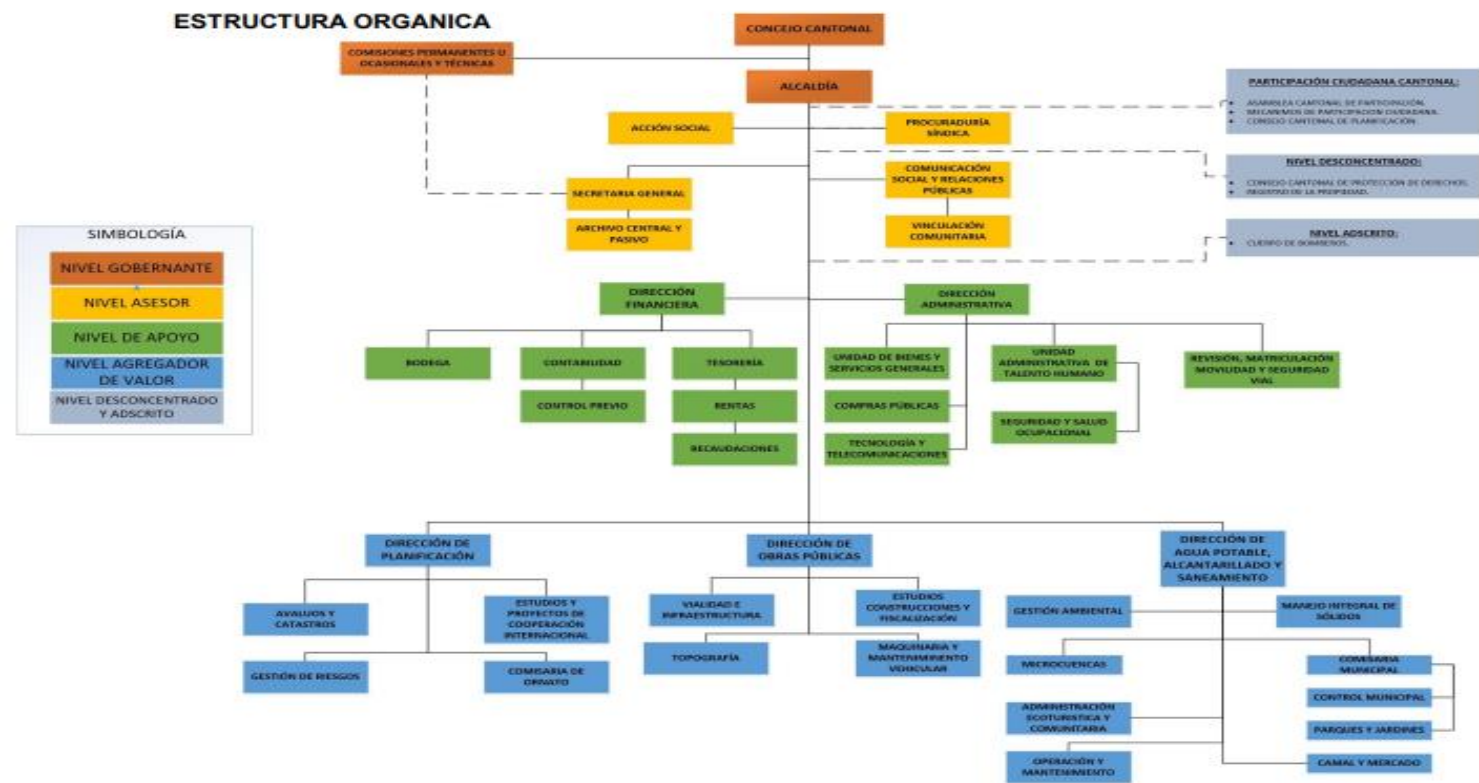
ESTRUCTURA ORGANICA

CONCEJO CANTONAL

COMISIONES PERMANENTES U OCASIONALES Y TÉCNICAS

ALCALDÍA

PARTICIPACIÓN CIUDADANA CANTONAL:
• ASAMBLEA CANTONAL DE PARTICIPACIÓN.
• MECANISMOS DE PARTICIPACIÓN CIUDADANA.
• CONSEJO CANTONAL DE PLANIFICACIÓN.

ACCIÓN SOCIAL

PROCURADURÍA SÍNDICA

NIVEL DESCONCENTRADO:
• CONSEJO CANTONAL DE PROTECCIÓN DE DERECHOS.
• REGISTRO DE LA PROPIEDAD.

COMUNICACIÓN SOCIAL Y RELACIONES PÚBLICAS

SECRETARIA GENERAL

ARCHIVO CENTRAL Y PASIVO

VINCULACIÓN COMUNITARIA

NIVEL ADSCRITO:
• CUERPO DE BOMBEROS.

SIMBOLOGÍA
NIVEL GOBERNANTE
NIVEL ASESOR
NIVEL DE APOYO
NIVEL AGREGADOR DE VALOR
NIVEL DESCONCENTRADO Y ADSCRITO

DIRECCIÓN FINANCIERA

DIRECCIÓN ADMINISTRATIVA

BODEGA

CONTABILIDAD

CONTROL PREVIO

TESORERÍA

RENTAS

RECAUDACIONES

UNIDAD DE BIENES Y SERVICIOS GENERALES

COMPRAS PÚBLICAS

TECNOLOGÍA Y TELECOMUNICACIONES

UNIDAD ADMINISTRATIVA DE TALENTO HUMANO

SEGURIDAD Y SALUD OCUPACIONAL

REVISIÓN, MATRICULACIÓN MOVILIDAD Y SEGURIDAD VIAL

DIRECCIÓN DE PLANIFICACIÓN

AVALUOS Y CATASTROS

ESTUDIOS Y PROYECTOS DE COOPERACIÓN INTERNACIONAL

GESTIÓN DE RIESGOS

COMISARIA DE ORNATO

DIRECCIÓN DE OBRAS PÚBLICAS

VIALIDAD E INFRAESTRUCTURA

ESTUDIOS CONSTRUCCIONES Y FISCALIZACIÓN

TOPOGRAFÍA

MAQUINARIA Y MANTENIMIENTO VEHICULAR

DIRECCIÓN DE AGUA POTABLE, ALCANTARILLADO Y SANEAMIENTO

GESTIÓN AMBIENTAL

MANEJO INTEGRAL DE SÓLIDOS

MICROCUENCAS

COMISARIA MUNICIPAL

CONTROL MUNICIPAL

ADMINISTRACIÓN ECOTURISTICA Y COMUNITARIA

PARQUES Y JARDINES

OPERACIÓN Y MANTENIMIENTO

CAMAL Y MERCADO